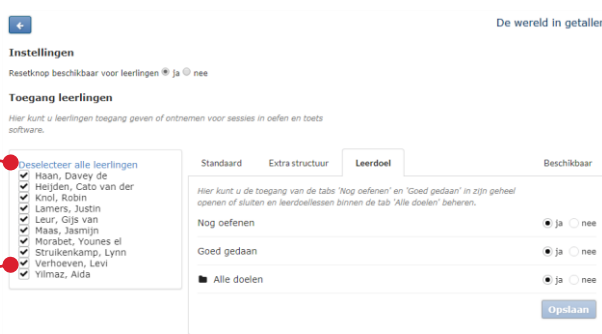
De wereld in getaller

Instellingen

Resetknop beschikbaar voor leerlingen ja nee

Toegang leerlingen

Hier kunt u leerlingen toegang geven of ontnemen voor sessies in oefen en toets software.

Deselecteer alle leerlingen
Haan, Davey de
Heijden, Cato van der
Knol, Robin
Lamers, Justin
Leur, Gijs van
Maas, Jasmijn
Morabet, Younes el
Struikenkamp, Lynn
Verhoeven, Levi
Yilmaz, Aida

Standaard | Extra structuur | Leerdoel | Beschikbaar

Hier kunt u de toegang van de tabs 'Nog oefenen' en 'Goed gedaan' in zijn geheel openen of sluiten en leerdoellessen binnen de tab 'Alle doelen' beheren.

Nog oefenen ja nee

Goed gedaan ja nee

Alle doelen ja nee

Opslaan